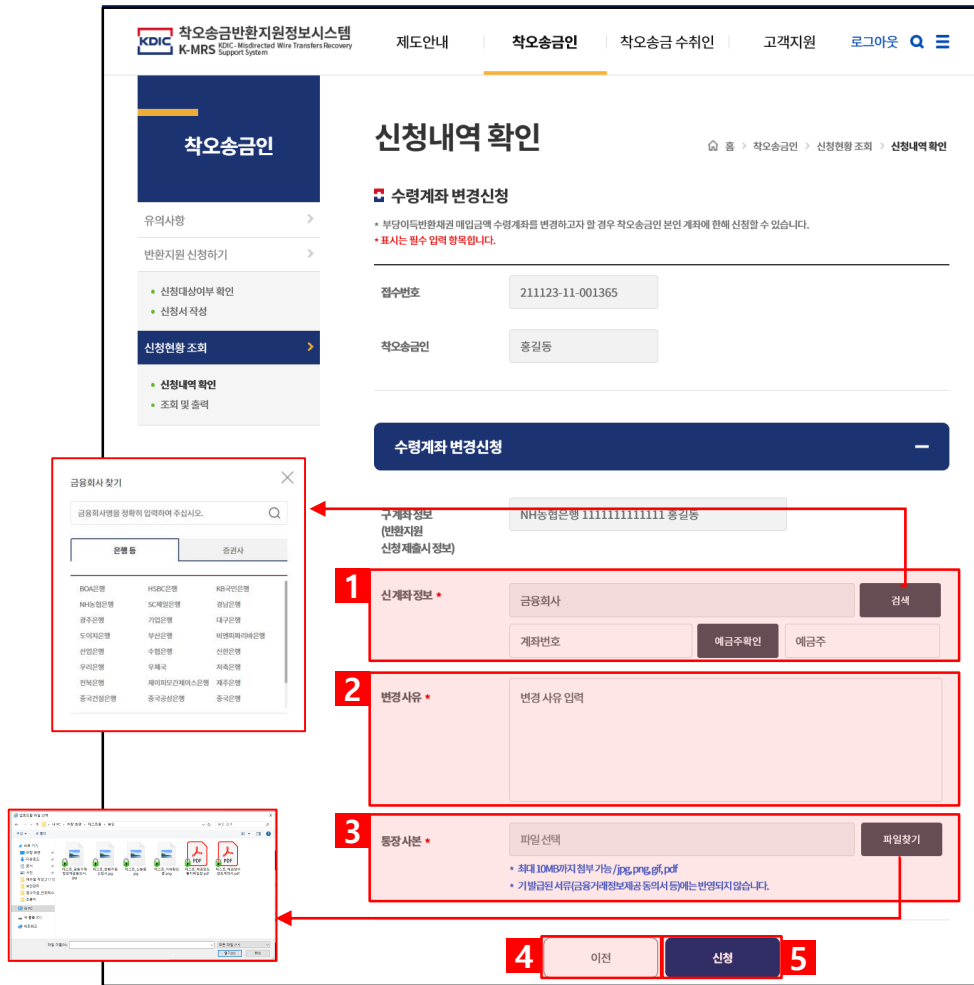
KDIC 착오송금반환지원정보시스템
K-MRS KDIC-Misdirected Wire Transfers Recovery Support System

제도안내 착오송금인 착오송금 수취인 고객지원 로그아웃

착오송금인

유의사항
반환지원 신청하기
• 신청대상여부 확인
• 신청서 작성
신청현황 조회
• 신청내역 확인
• 조회 및 출력

신청내역 확인

홈 > 착오송금인 > 신청현황 조회 > 신청내역 확인

수령계좌 변경신청

• 부당이득반환채권 매입금액 수령계좌를 변경하고자 할 경우 착오송금인 본인 계좌에 한해 신청할 수 있습니다.
• 표시는 필수 입력 항목입니다.

접수번호 211123-11-001365
착오송금인 홍길동

수령계좌 변경신청

구계좌 정보 (반환지원 신청 제출시 정보) NH농협은행 1111111111111 홍길동

1
신계좌 정보 * 금융회사 검색
계좌번호 예금주확인 예금주

2
변경 사유 * 변경 사유 입력

3
통장 사본 * 파일 선택 파일찾기
• 최대 10MB까지 첨부 가능 / jpg, png, gif, pdf
• 기발급된 서류(금융거래정보제공 동의서 등)에는 반영되지 않습니다.

4 이전 신청 5

금융회사 찾기
금융회사명을 정확히 입력하여 주십시오.
은행 등 증권사

| | | |
|---|---|---|
| BOA은행 | HSBC은행 | KB국민은행 |
| NH농협은행 | SC제일은행 | 경남은행 |
| 광주은행 | 기업은행 | 대구은행 |
| 도이치은행 | 부산은행 | 비엔피파리바은행 |
| 산업은행 | 수협은행 | 신한은행 |
| 우리은행 | 우체국 | 저축은행 |
| 전북은행 | 제이피모간체이스은행 | 제주은행 |
| 중국건설은행 | 중국공상은행 | 중국은행 |

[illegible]